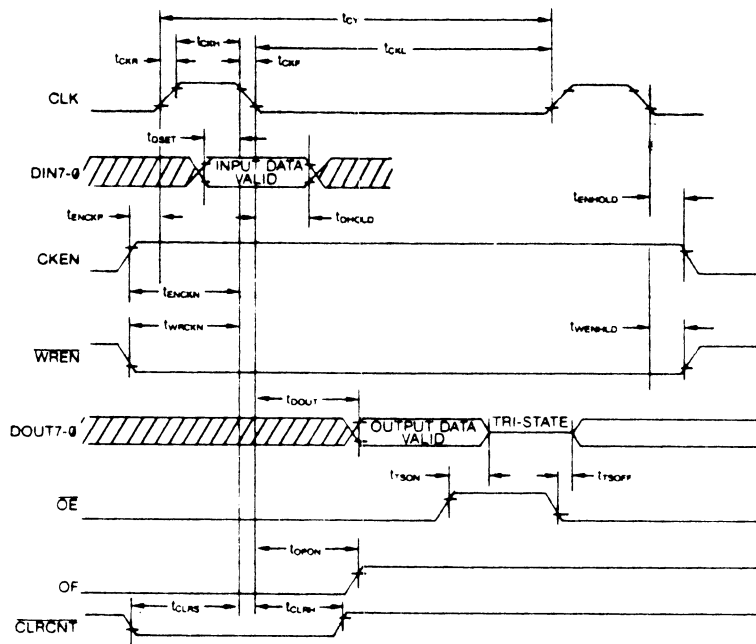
$t_{CY}$
$t_{CKR}$
$t_{CKH}$
$t_{CKL}$
$t_{CKF}$
CLK
$t_{DSET}$
DIN7-0
INPUT DATA VALID
$t_{DHOLD}$
$t_{ENCKP}$
$t_{ENHOLD}$
CKEN
$t_{ENCKN}$
$t_{WRCKN}$
$t_{WENHLD}$
$\overline{WREN}$
$t_{DOUT}$
DOUT7-0
OUTPUT DATA VALID
TRI-STATE
$t_{TSON}$
$t_{TSOFF}$
$\overline{OE}$
$t_{OPON}$
OF
$t_{CLRS}$
$t_{CLRH}$
$\overline{CLRCNT}$